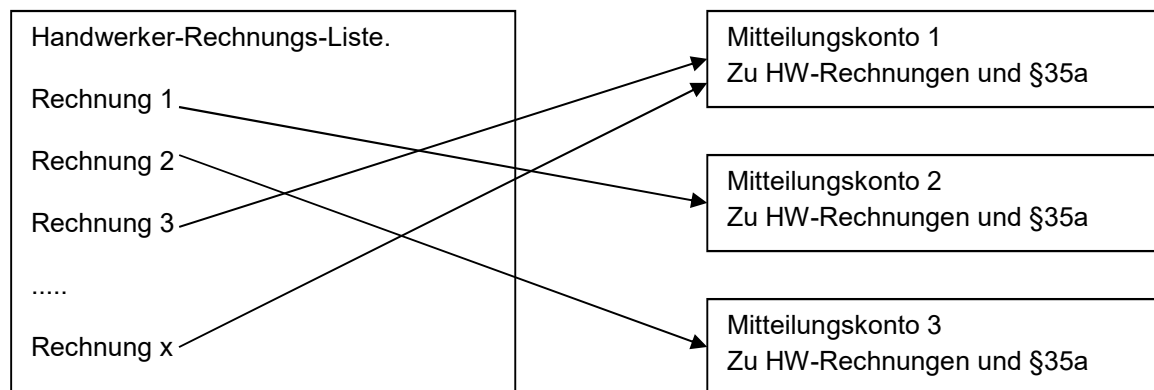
Handwerker-Rechnungs-Liste.

Rechnung 1

Rechnung 2

Rechnung 3

.....

Rechnung x

Mitteilungskonto 1
Zu HW-Rechnungen und §35a

Mitteilungskonto 2
Zu HW-Rechnungen und §35a

Mitteilungskonto 3
Zu HW-Rechnungen und §35a